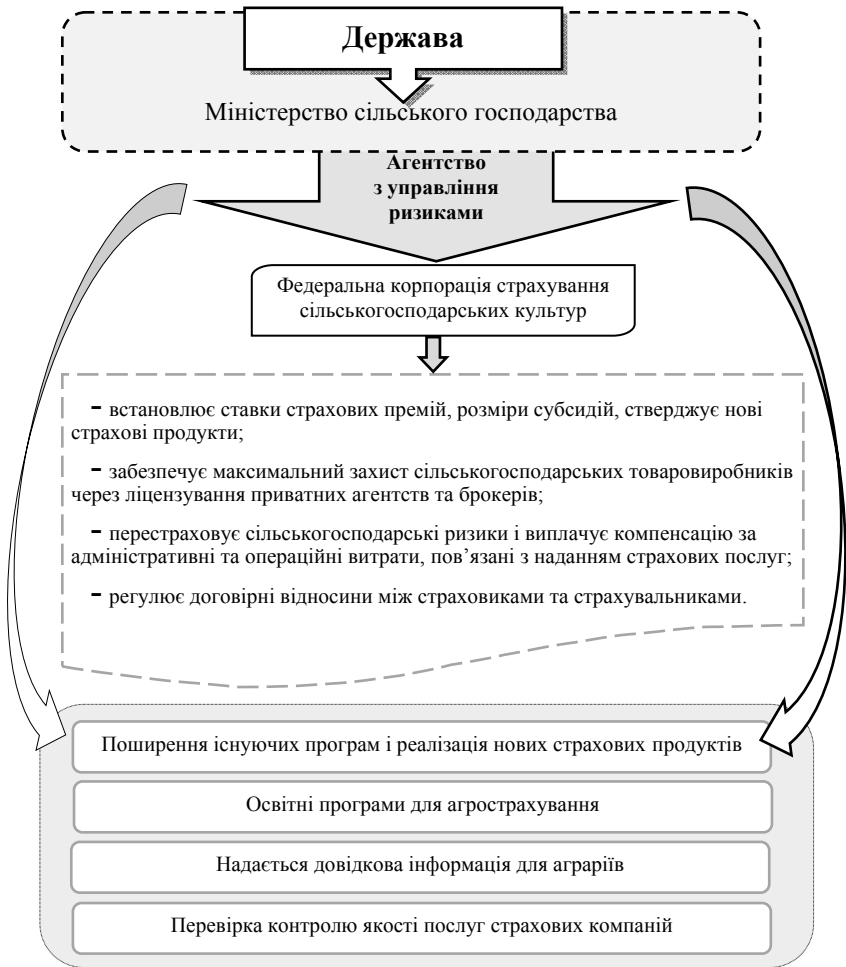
Держава

Міністерство сільського господарства

Агентство з управління ризиками

Федеральна корпорація страхування сільськогосподарських культур

– встановлює ставки страхових премій, розміри субсидій, стверджує нові страхові продукти;

– забезпечує максимальний захист сільськогосподарських товаровиробників через ліцензування приватних агентств та брокерів;

– перестраховує сільськогосподарські ризики і виплачує компенсацію за адміністративні та операційні витрати, пов'язані з наданням страхових послуг;

– регулює договірні відносини між страховиками та страхувальниками.

Поширення існуючих програм і реалізація нових страхових продуктів

Освітні програми для агрострахування

Надається довідкова інформація для аграріїв

Перевірка контролю якості послуг страхових компаній